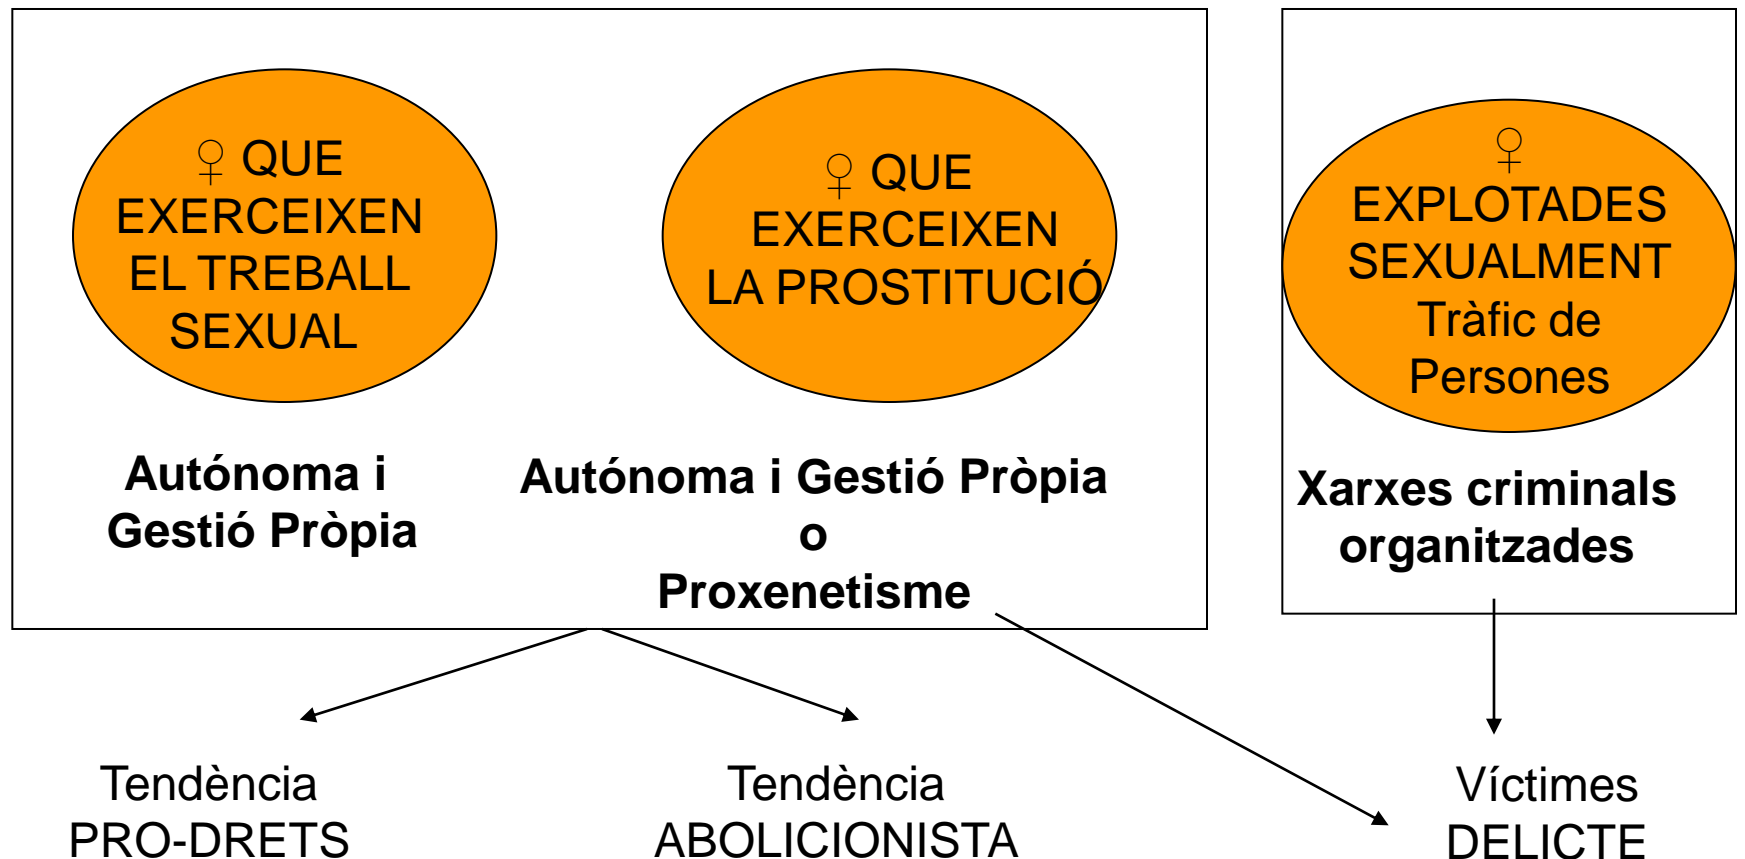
♀ QUE EXERCEIXEN EL TREBALL SEXUAL

♀ QUE EXERCEIXEN LA PROSTITUCIÓ

♀ EXPLOTADES SEXUALMENT Tràfic de Persones

Autónoma i Gestió Pròpia

Autónoma i Gestió Pròpia o Proxenetisme

Xarxes criminals organitzades

Tendència PRO-DRETS

Tendència ABOLICIONISTA

Víctimes DELICTE